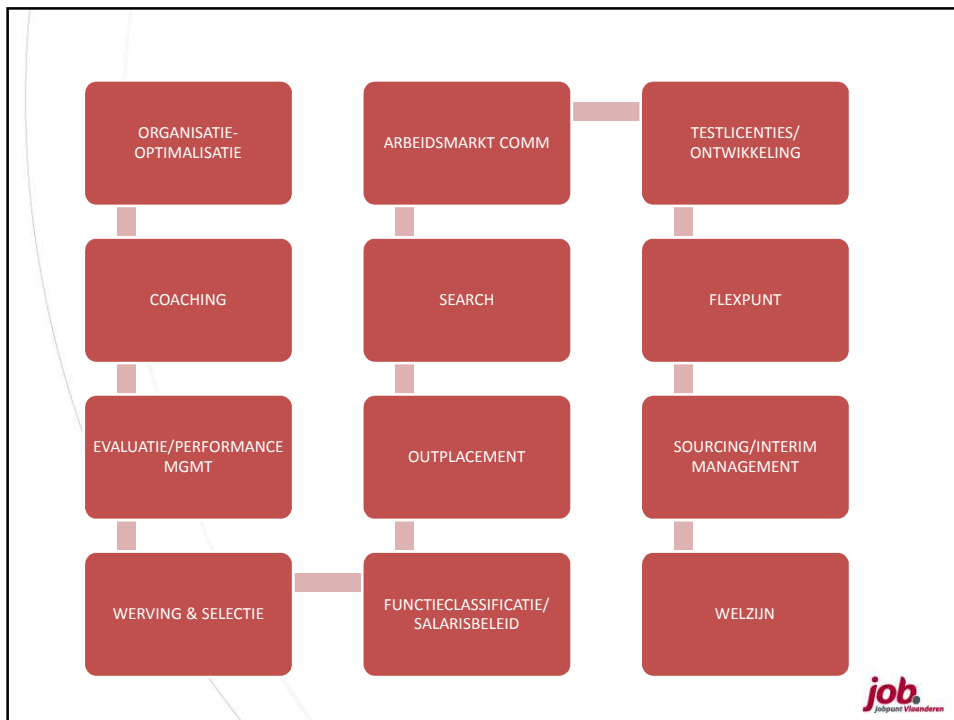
ORGANISATIE-OPTIMALISATIE

ARBEIDSMARKT COMM

TESTLICENTIES/ ONTWIKKELING

COACHING

SEARCH

FLEXPUNT

EVALUATIE/PERFORMANCE MGMT

OUTPLACEMENT

SOURCING/INTERIM MANAGEMENT

WERVING & SELECTIE

FUNCTIECLASSIFICATIE/ SALARISBELEID

WELZIJN

job.
Jobpunt Vlaanderen